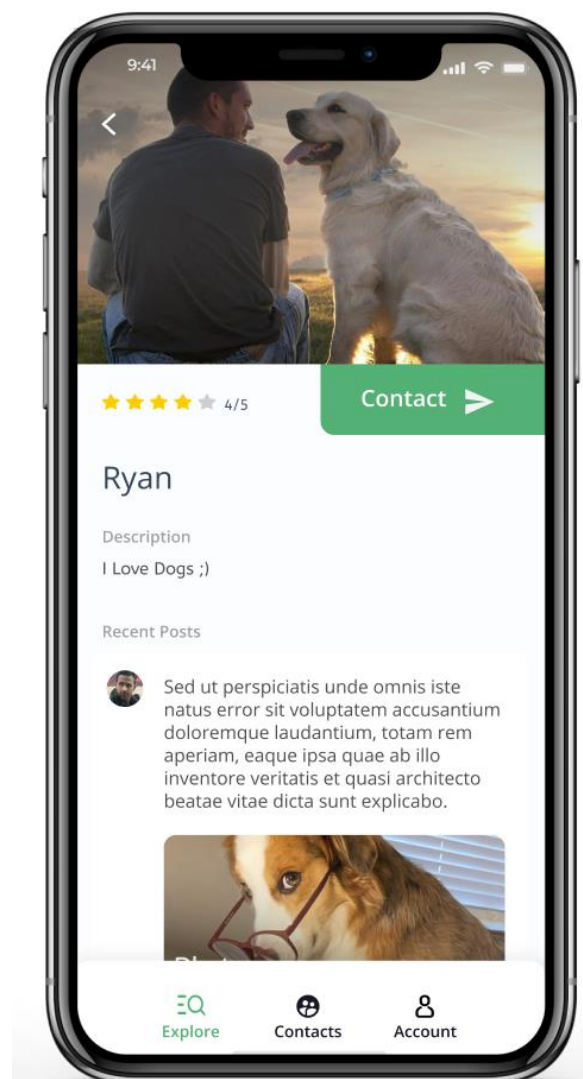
9:41

4/5

Contact

Ryan

Description

I Love Dogs ;)

Recent Posts

Sed ut perspiciatis unde omnis iste natus error sit voluptatem accusantium doloremque laudantium, totam rem aperiam, eaque ipsa quae ab illo inventore veritatis et quasi architecto beatae vitae dicta sunt explicabo.

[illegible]

Explore

Contacts

Account